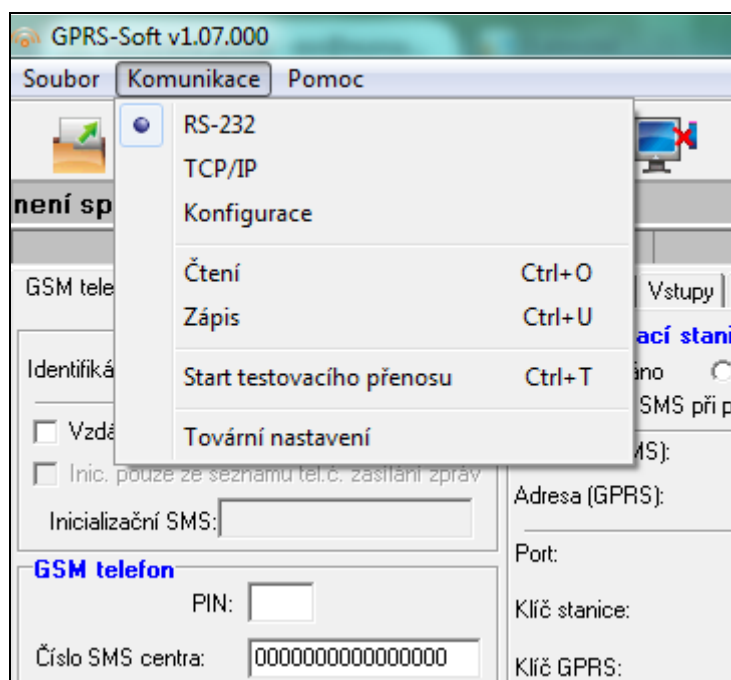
GPRS-Soft v1.07.000

Soubor Komunikace Pomoc

RS-232
TCP/IP
Konfigurace

Čtení Ctrl+O
Zápis Ctrl+U

Start testovacího přenosu Ctrl+T

Tovární nastavení

není sp

GSM tele

Identifiká

Vzdá

Inic. pouze ze seznamu tel.č. zasílání zpráv

Inicializační SMS:

GSM telefon

PIN:

Číslo SMS centra: 0000000000000000

Vstupy

ací stani

áno

SMS při p

MS):

Adresa (GPRS):

Port:

Klíč stanice:

Klíč GPRS: